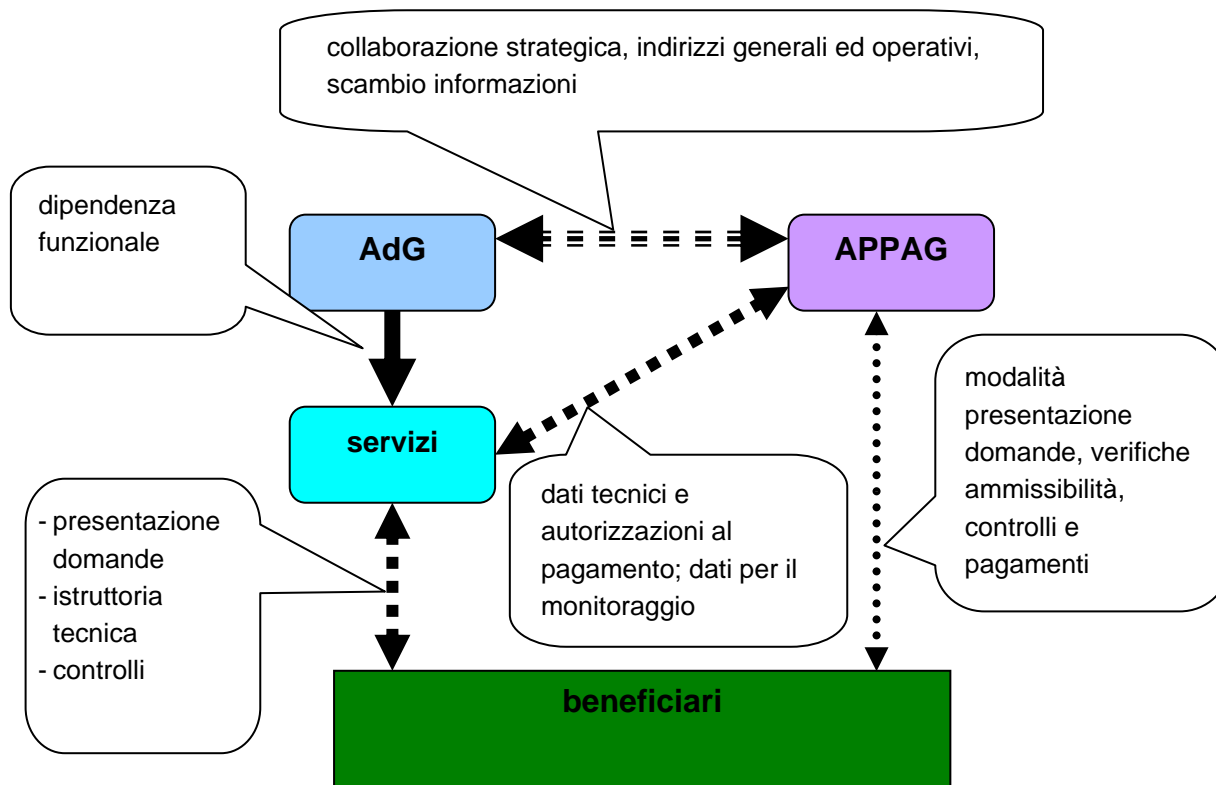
collaborazione strategica, indirizzi generali ed operativi, scambio informazioni

dipendenza funzionale

AdG

APPAG

servizi

modalità presentazione domande, verifiche ammissibilità, controlli e pagamenti

dati tecnici e autorizzazioni al pagamento; dati per il monitoraggio

- presentazione domande
- istruttoria tecnica
- controlli

beneficiari